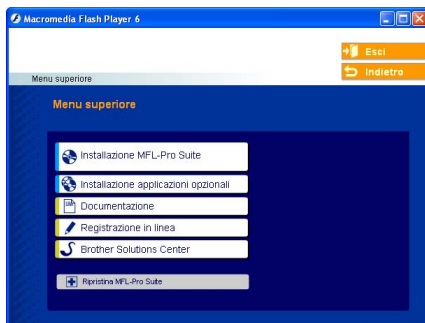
Macromedia Flash Player 6

Esci

Indietro

Menu superiore

Menu superiore

Installazione MFL-Pro Suite

Installazione applicazioni opzionali

Documentazione

Registrazione in linea

Brother Solutions Center

Ripristina MFL-Pro Suite